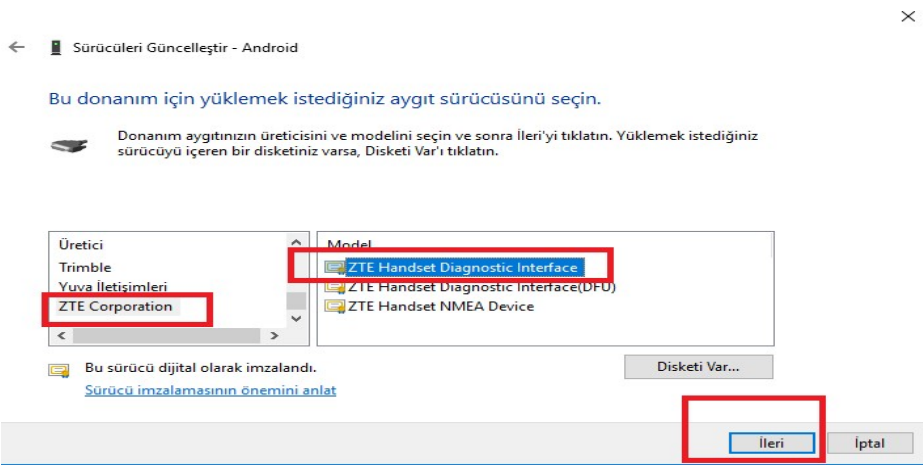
Sürücüleri Güncelleştir - Android

Bu donanım için yüklemek istediğiniz aygıt sürücüsünü seçin.

Donanım aygıtınızın üreticisini ve modelini seçin ve sonra İleri'yi tıklatın. Yüklemek istediğiniz sürücüyü içeren bir disketiniz varsa, Disketi Var'ı tıklatın.

Üretici
Trimble
Yuva İletişimleri
ZTE Corporation

Model
ZTE Handset Diagnostic Interface
ZTE Handset Diagnostic Interface(DFU)
ZTE Handset NMEA Device

Bu sürücü dijital olarak imzalandı.
Sürücü imzalamasının önemini anlat

Disketi Var...

İleri
İptal